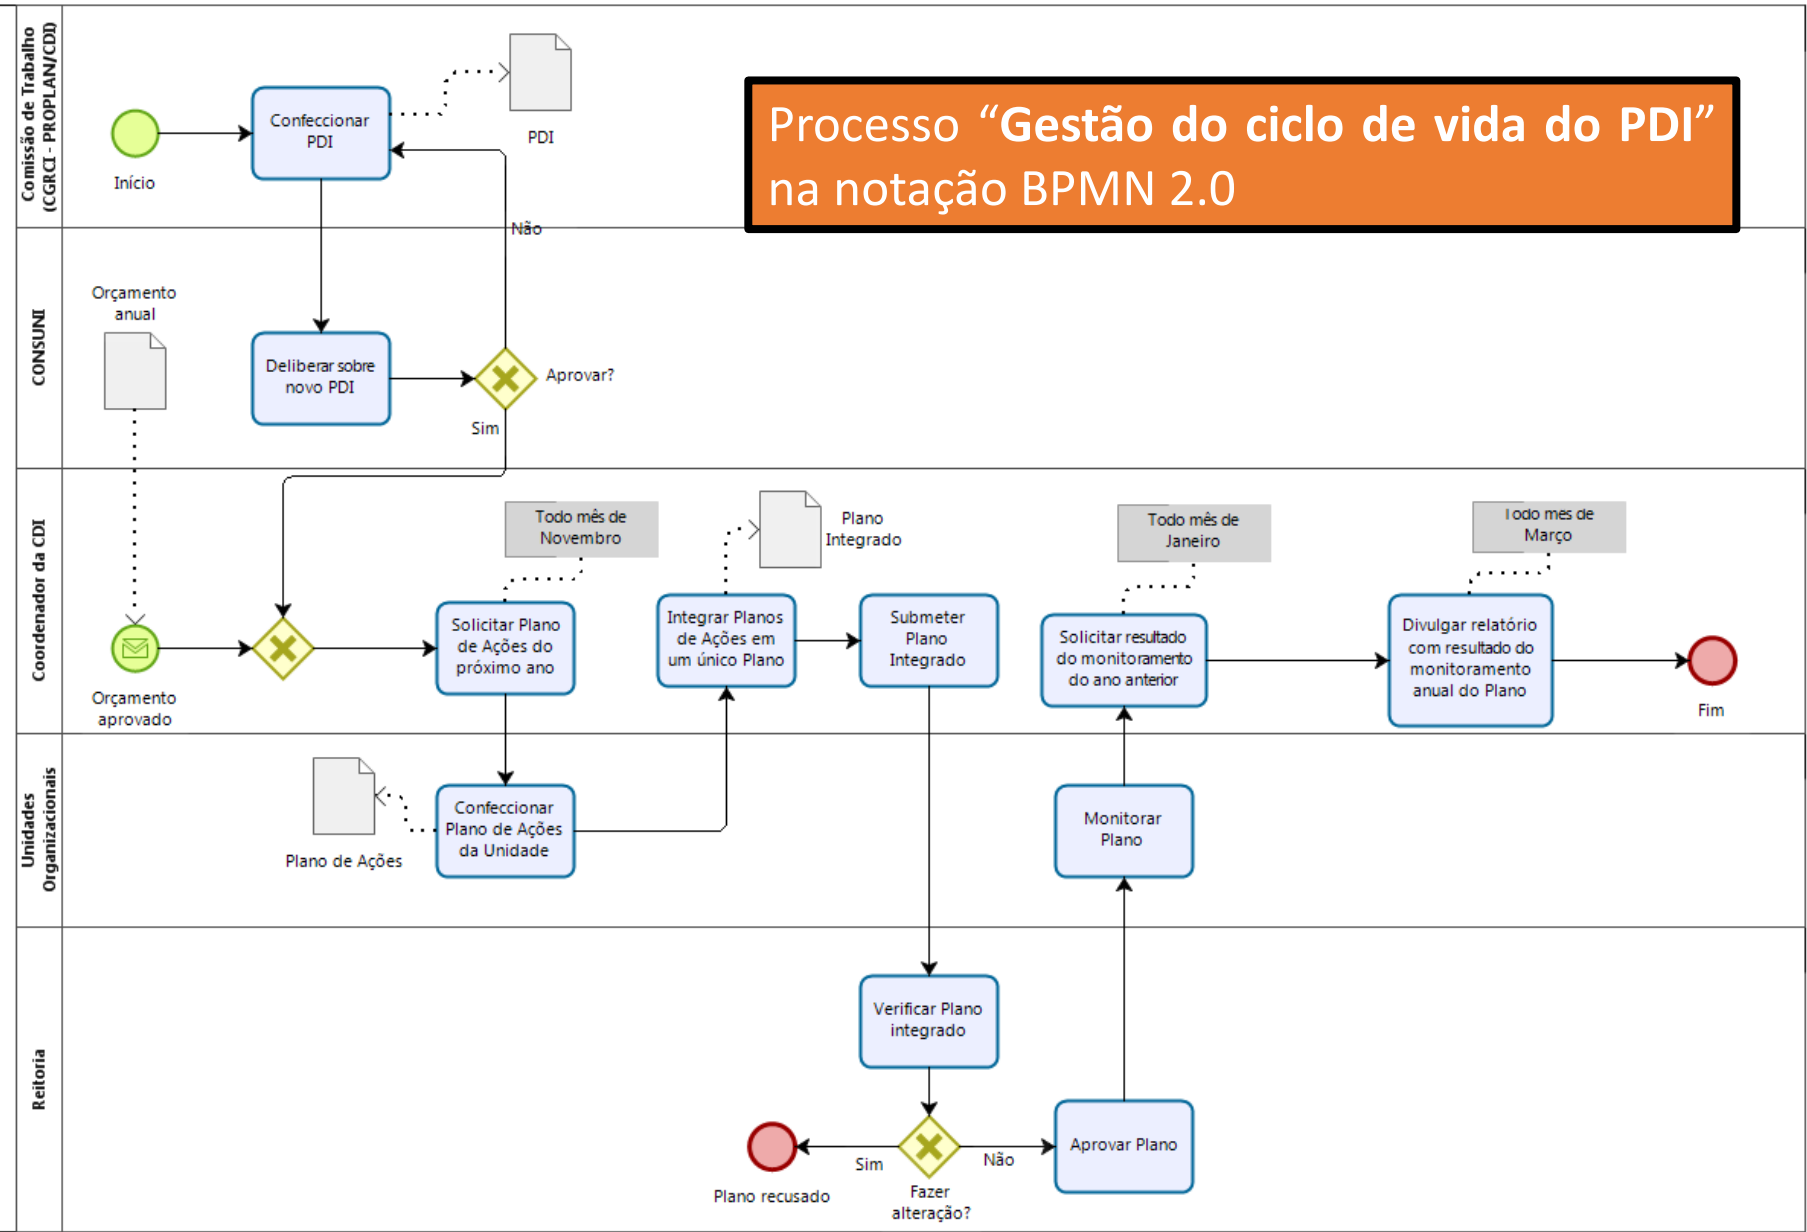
Comissão de Trabalho (CGRCI - PROPLAN/CDI)

Início

Confeccionar PDI

PDI

Processo “Gestão do ciclo de vida do PDI” na notação BPMN 2.0

Não

CONSUNI

Orçamento anual

Deliberar sobre novo PDI

Aprovar?

Sim

Coordenador da CDI

Todo mês de Novembro

Plano Integrado

Todo mês de Janeiro

Todo mês de Março

Orçamento aprovado

Solicitar Plano de Ações do próximo ano

Integrar Planos de Ações em um único Plano

Submeter Plano Integrado

Solicitar resultado do monitoramento do ano anterior

Divulgar relatório com resultado do monitoramento anual do Plano

Fim

Unidades Organizacionais

Plano de Ações

Confeccionar Plano de Ações da Unidade

Monitorar Plano

Reitoria

Verificar Plano integrado

Plano recusado

Sim

Fazer alteração?

Não

Aprovar Plano